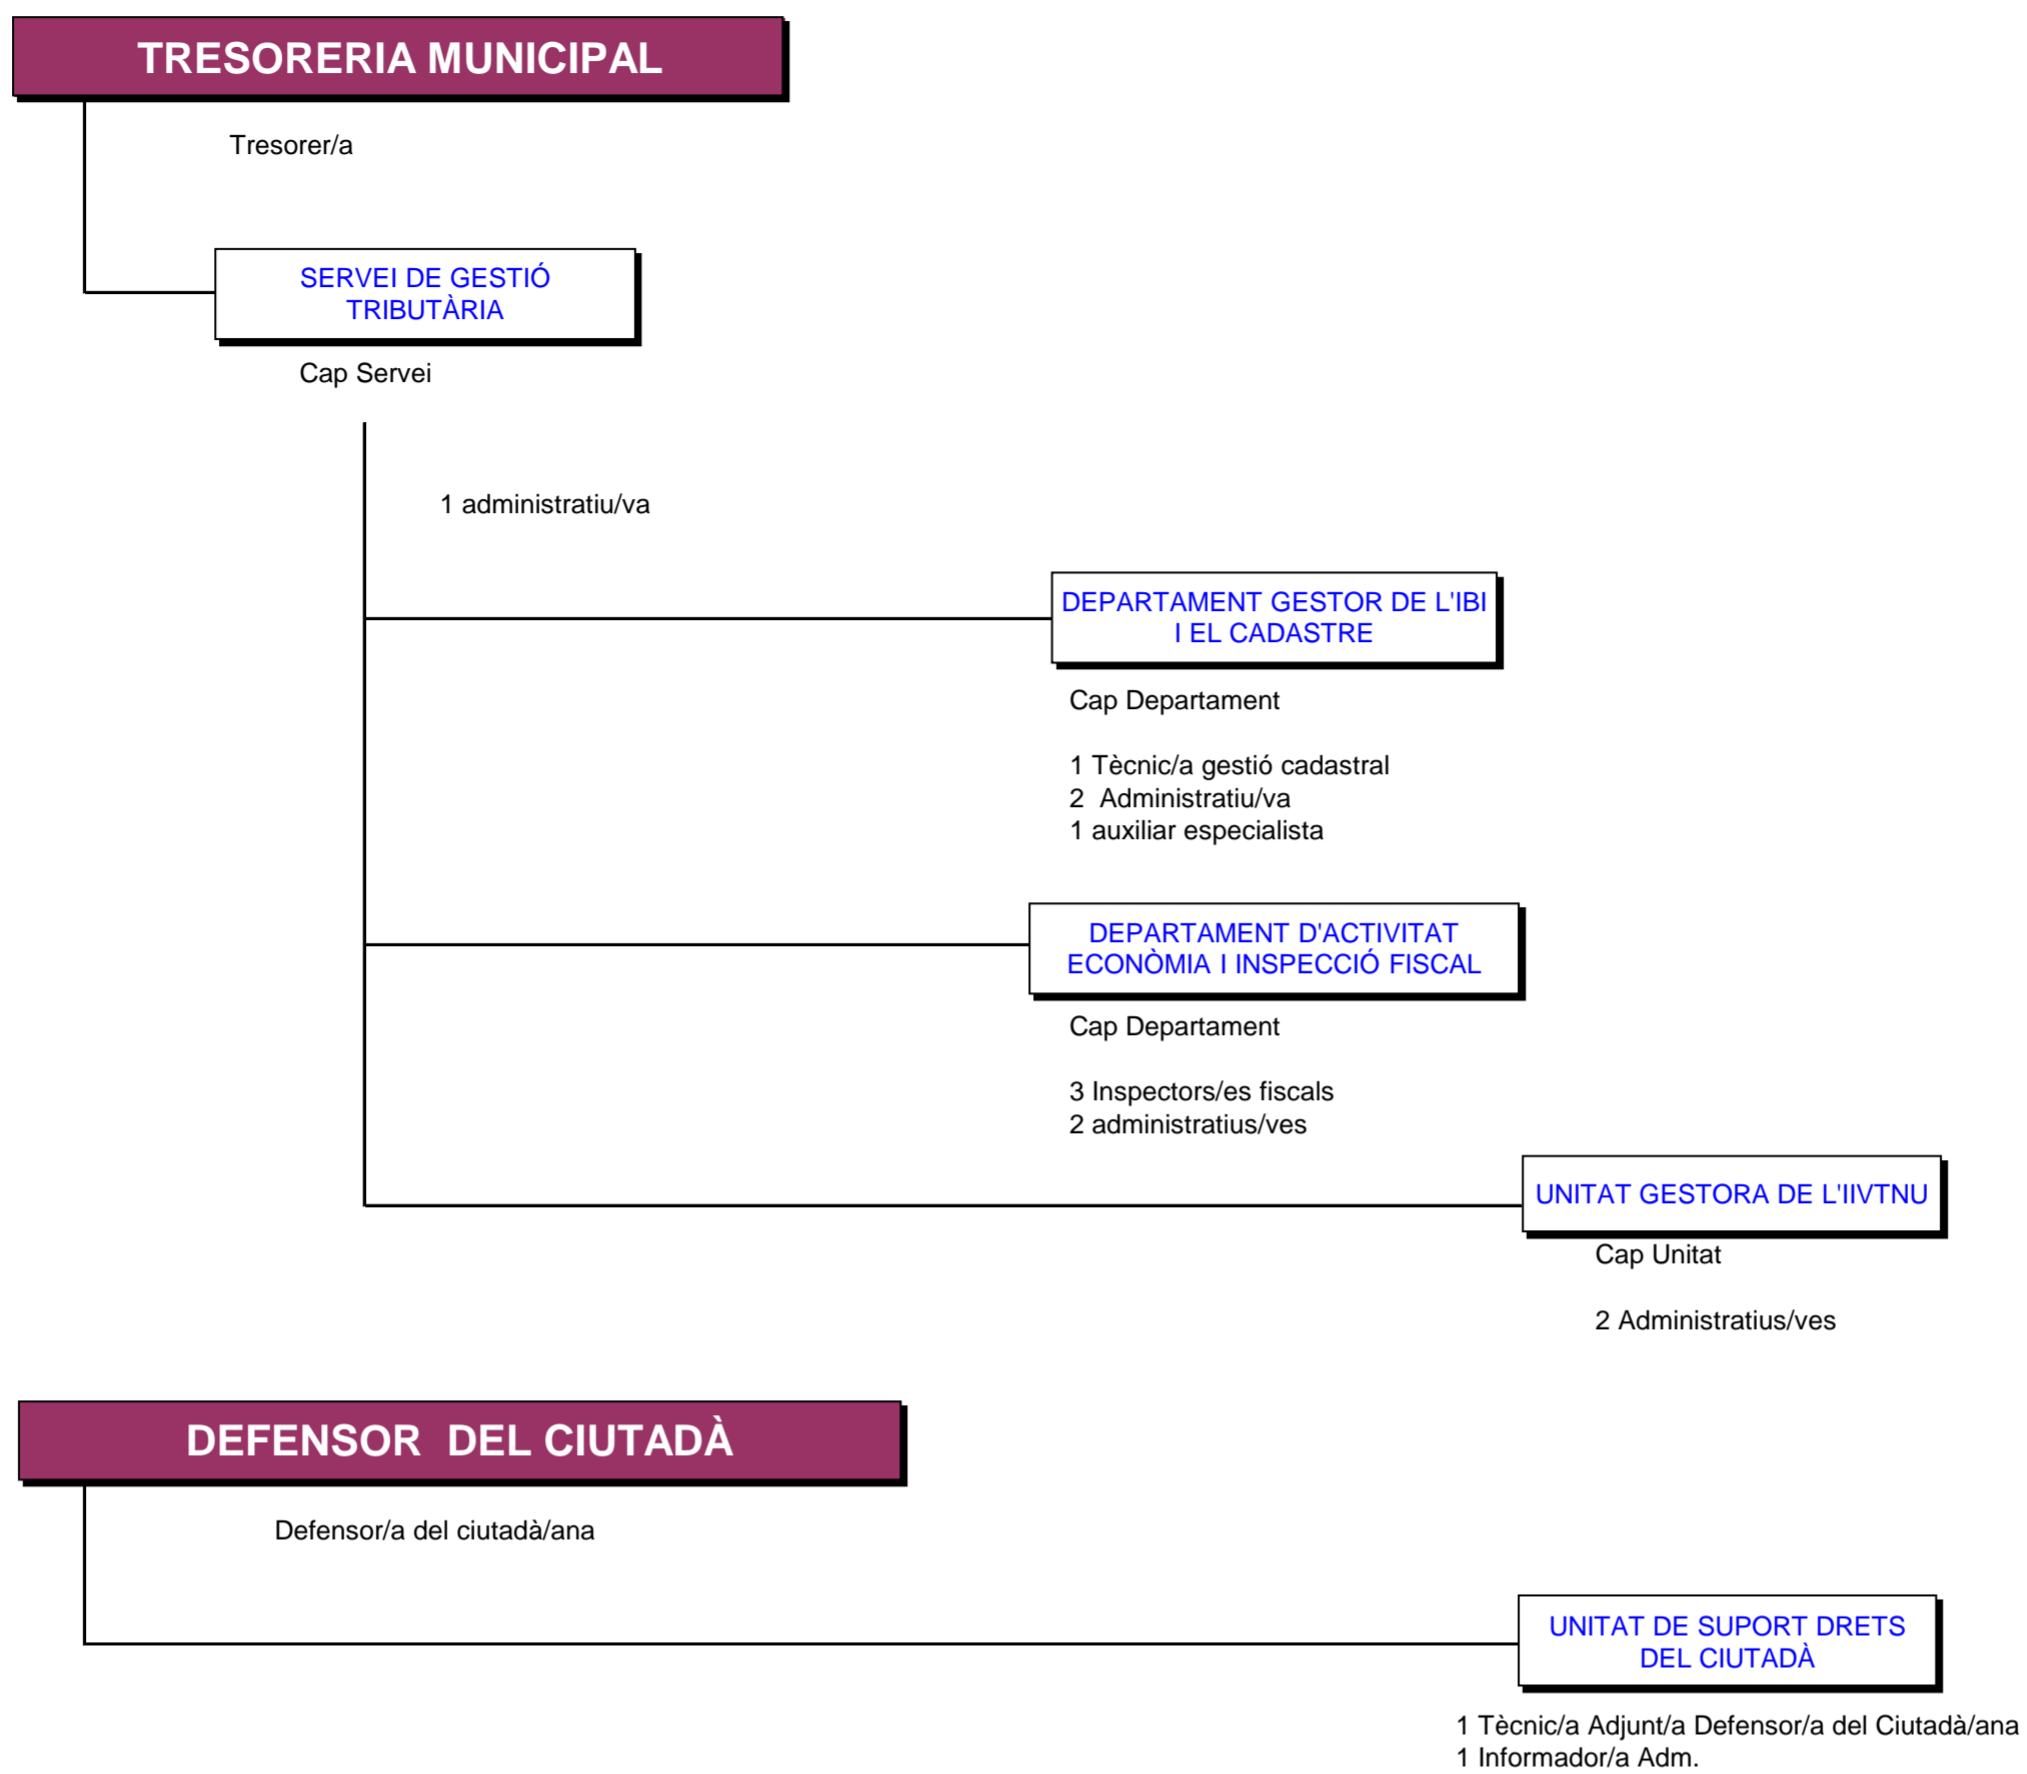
TRESORERIA MUNICIPAL

Tresorer/a

SERVEI DE GESTIÓ TRIBUTÀRIA

Cap Servei

1 administratiu/va

DEPARTAMENT GESTOR DE L'IBI I EL CADASTRE

Cap Departament

1 Tècnic/a gestió cadastral
2 Administratiu/va
1 auxiliar especialista

DEPARTAMENT D'ACTIVITAT ECONÒMIA I INSPECCIÓ FISCAL

Cap Departament

3 Inspectors/es fiscals
2 administratius/ves

UNITAT GESTORA DE L'IIVTNU

Cap Unitat

2 Administratius/ves

DEFENSOR DEL CIUTADÀ

Defensor/a del ciutadà/ana

UNITAT DE SUPORT DRETS DEL CIUTADÀ

1 Tècnic/a Adjunt/a Defensor/a del Ciutadà/ana
1 Informador/a Adm.